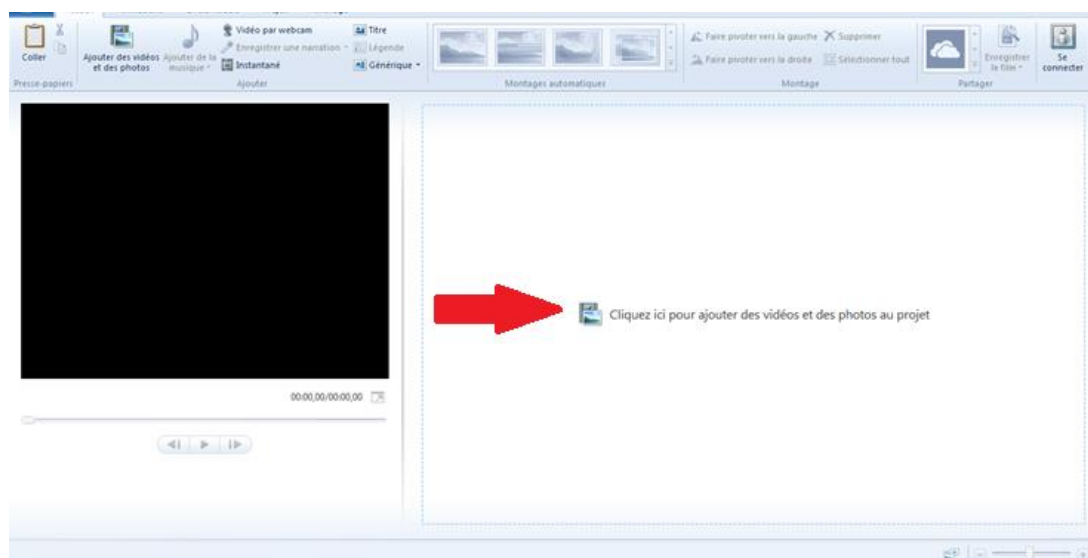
Coller

Presse-papiers

Ajouter des vidéos et des photos

Ajouter de la musique

Vidéo par webcam

Enregistrer une narration

Instantané

Titre

Légende

Générique

Ajouter

Montages automatiques

Faire pivoter vers la gauche

Faire pivoter vers la droite

Supprimer

Sélectionner tout

Montage

Enregistrer le film

Partager

Se connecter

00:00,00/00:00,00

Cliquez ici pour ajouter des vidéos et des photos au projet